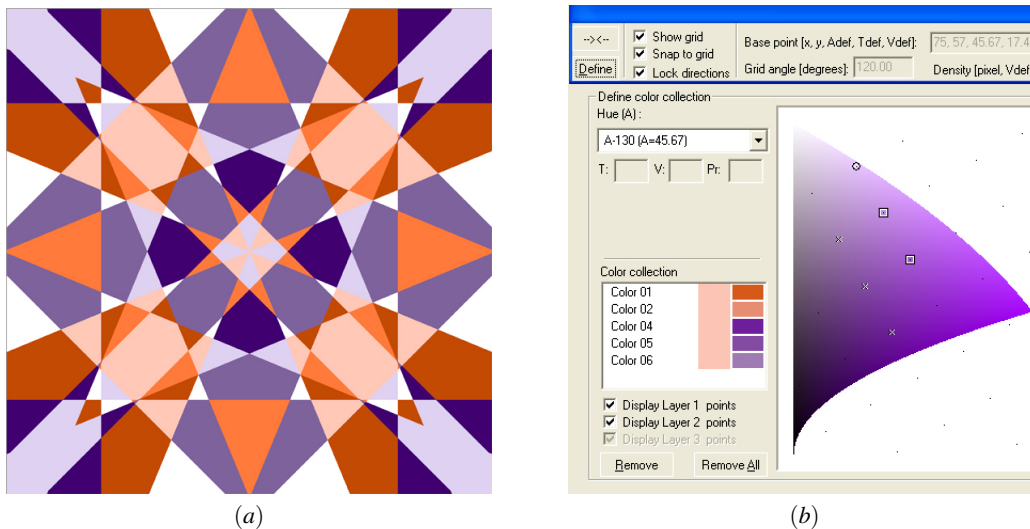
-->|<--
Define
Show grid
Snap to grid
Lock directions
Base point [x, y, Adef, Tdef, Vdef]:
75, 57, 45.67, 17.4
Grid angle [degrees]:
120.00
Density [pixel, Vdef

Define color collection
Hue (A) :
A-130 (A=45.67)
T:
V:
Pr:

Color collection
Color 01
Color 02
Color 04
Color 05
Color 06

Display Layer 1 points
Display Layer 2 points
Display Layer 3 points
Remove
Remove All

(a)

(b)